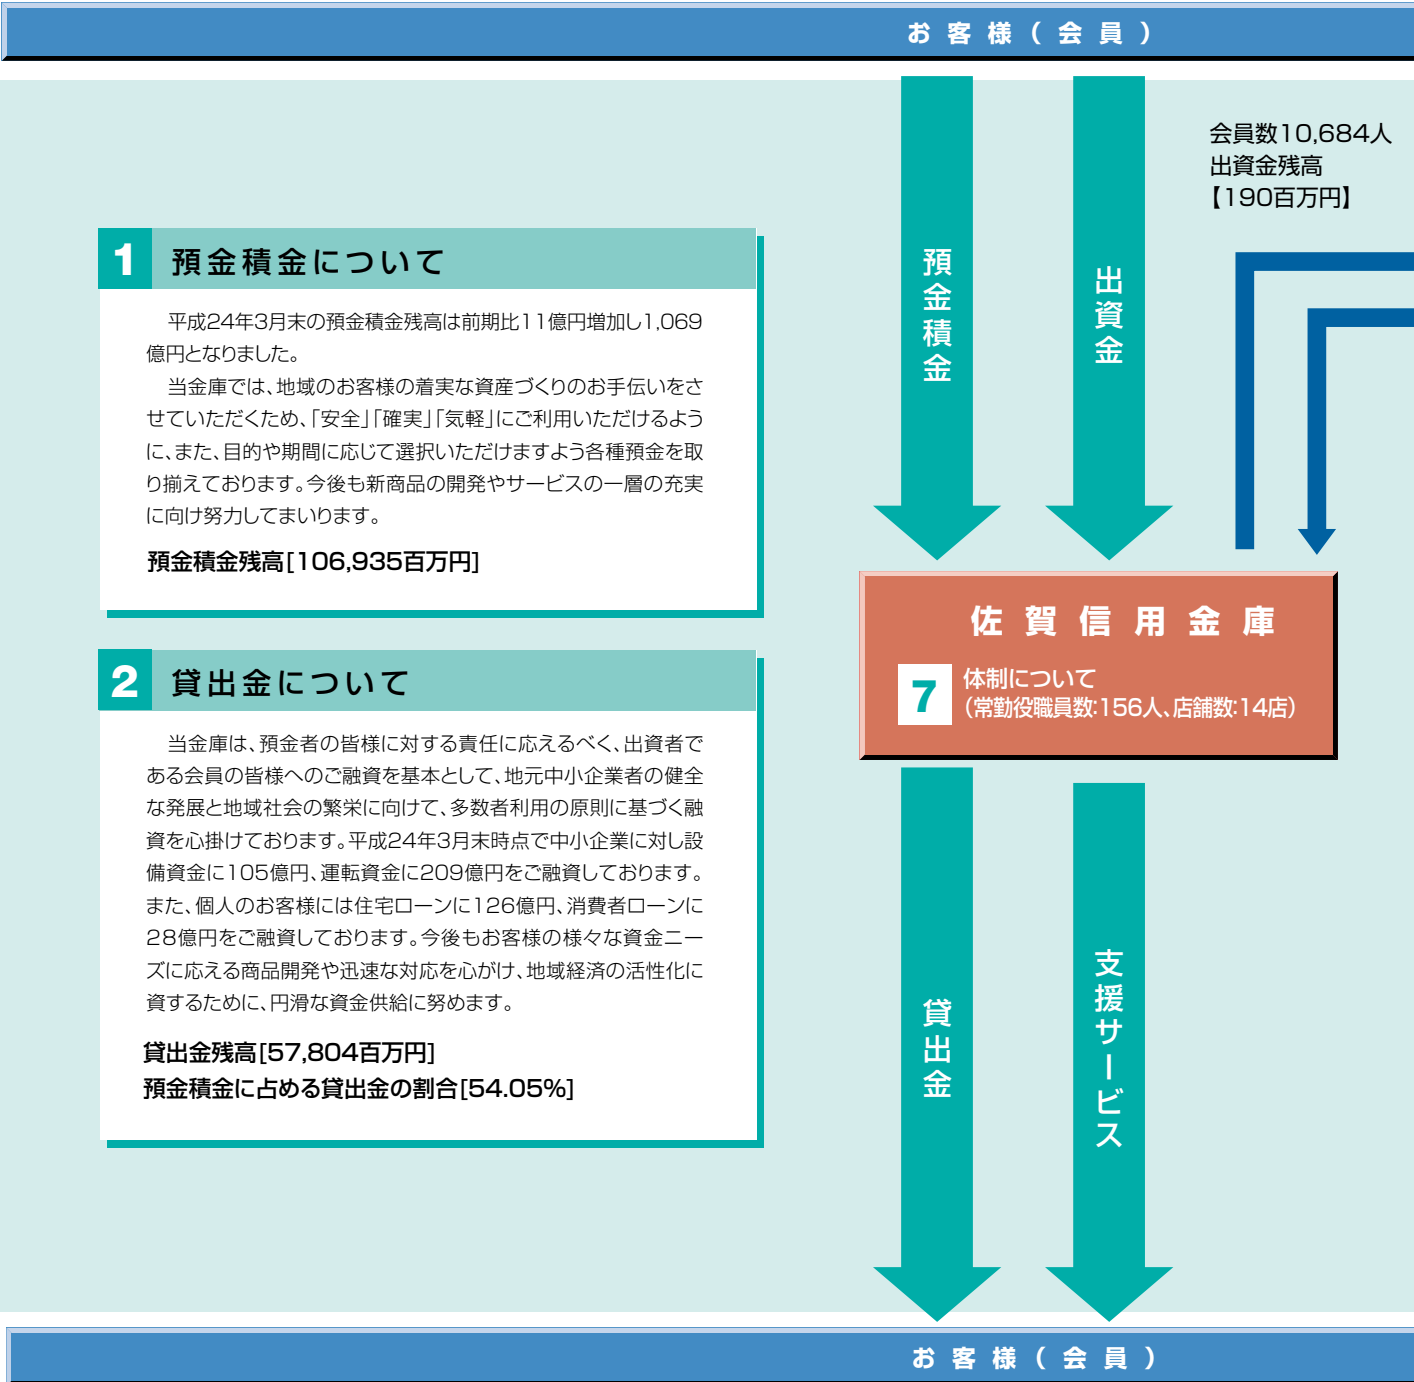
お客様(会員)

預金積金

出資金

会員数10,684人
出資金残高
【190百万円】

1 預金積金について

平成24年3月末の預金積金残高は前期比11億円増加し1,069億円となりました。

当金庫では、地域のお客様の着実な資産づくりのお手伝いをさせていただくため、「安全」「確実」「気軽」にご利用いただけるように、また、目的や期間に応じて選択いただけますよう各種預金を取り揃えております。今後も新商品の開発やサービスの一層の充実に向け努力してまいります。

預金積金残高[106,935百万円]

佐賀信用金庫

7 体制について
(常勤役職員数:156人、店舗数:14店)

2 貸出金について

当金庫は、預金者の皆様に対する責任に応えるべく、出資者である会員の皆様へのご融資を基本として、地元中小企業者の健全な発展と地域社会の繁栄に向けて、多数者利用の原則に基づく融資を心掛けております。平成24年3月末時点で中小企業に対し設備資金に105億円、運転資金に209億円をご融資しております。また、個人のお客様には住宅ローンに126億円、消費者ローンに28億円をご融資しております。今後もお客様の様々な資金ニーズに応える商品開発や迅速な対応を心がけ、地域経済の活性化に資するために、円滑な資金供給に努めます。

貸出金残高[57,804百万円]
預金積金に占める貸出金の割合[54.05%]

貸出金

支援サービス

お客様(会員)